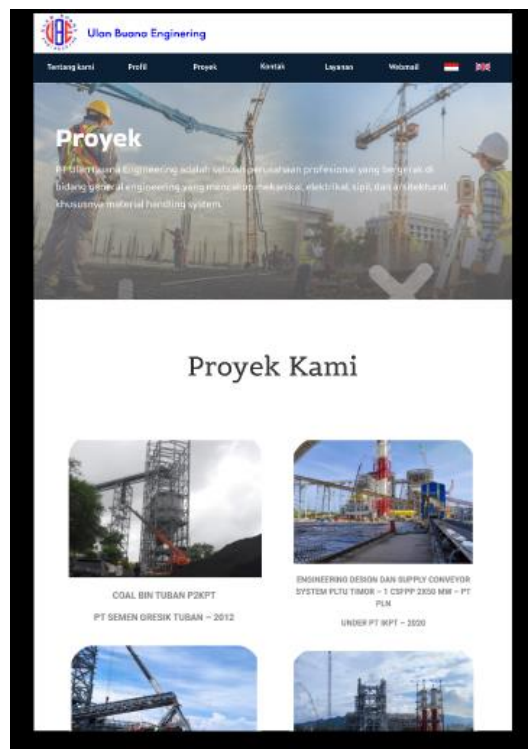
UBE

Ulan Buana Engineering

Tentang kami Profil Proyek Kontak Layanan Webmail

Proyek

PT Ulan Buana Engineering adalah sebuah perusahaan profesional yang bergerak di bidang general engineering yang mencakup mekanikal, elektrikal, sipil, dan arsitektural, khususnya material handling system.

Proyek Kami

COAL BIN TUBAN P2KPT

PT SEMEN GRESIK TUBAN – 2012

ENGINEERING DESIGN DAN SUPPLY CONVEYOR SYSTEM PLTU TIMOR – 1 CSPPP 2X50 MW – PT PLN

UNDER PT IKPT – 2020